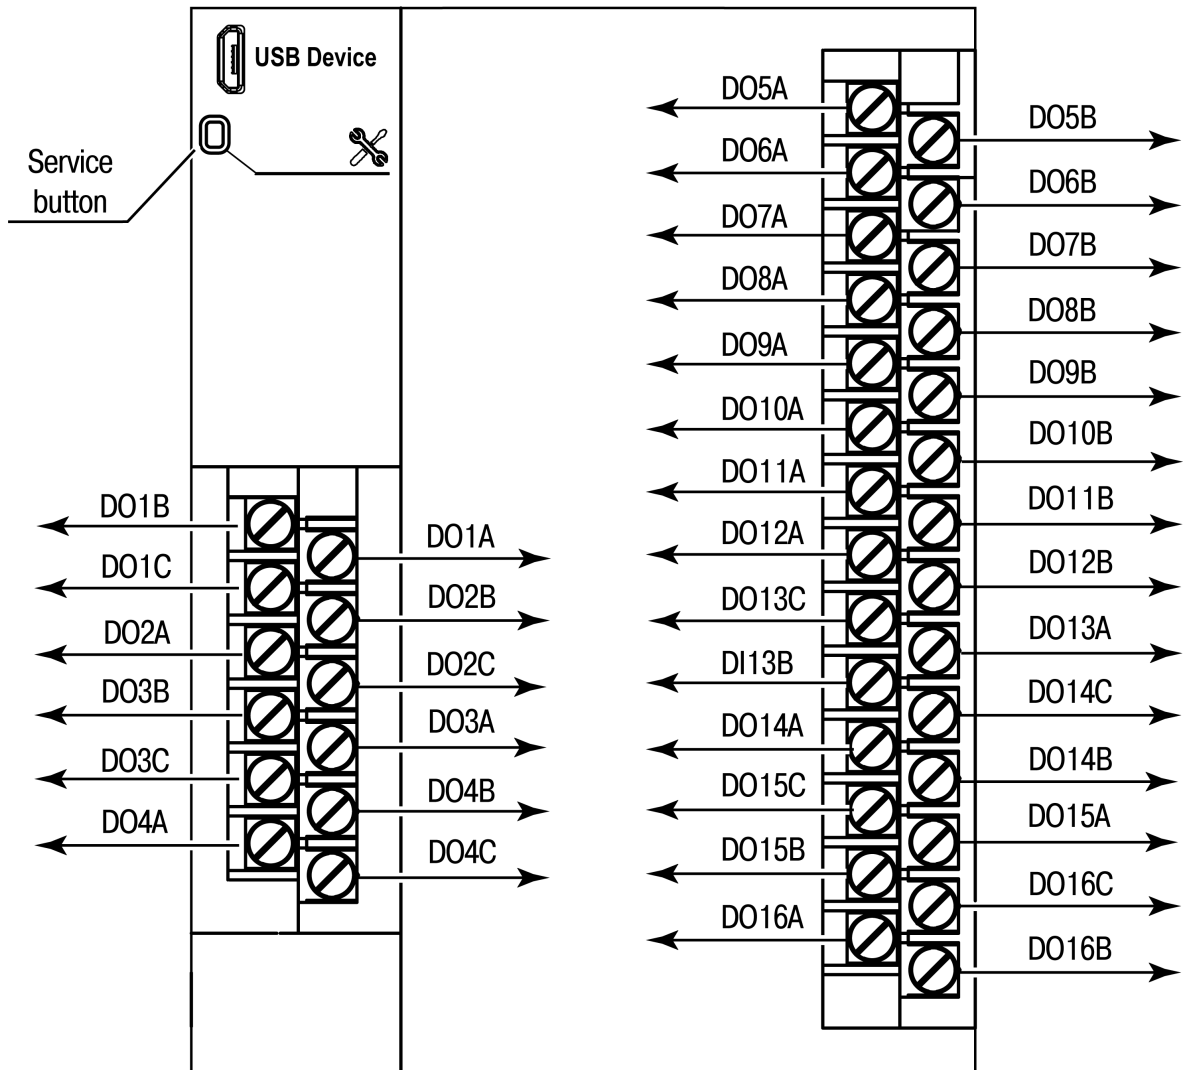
USB Device

Service button

DO1B
DO1C
DO2A
DO3B
DO3C
DO4A

DO1A
DO2B
DO2C
DO3A
DO4B
DO4C

DO5A
DO6A
DO7A
DO8A
DO9A
DO10A
DO11A
DO12A
DO13C
DI13B
DO14A
DO15C
DO15B
DO16A

DO5B
DO6B
DO7B
DO8B
DO9B
DO10B
DO11B
DO12B
DO13A
DO14C
DO14B
DO15A
DO16C
DO16B